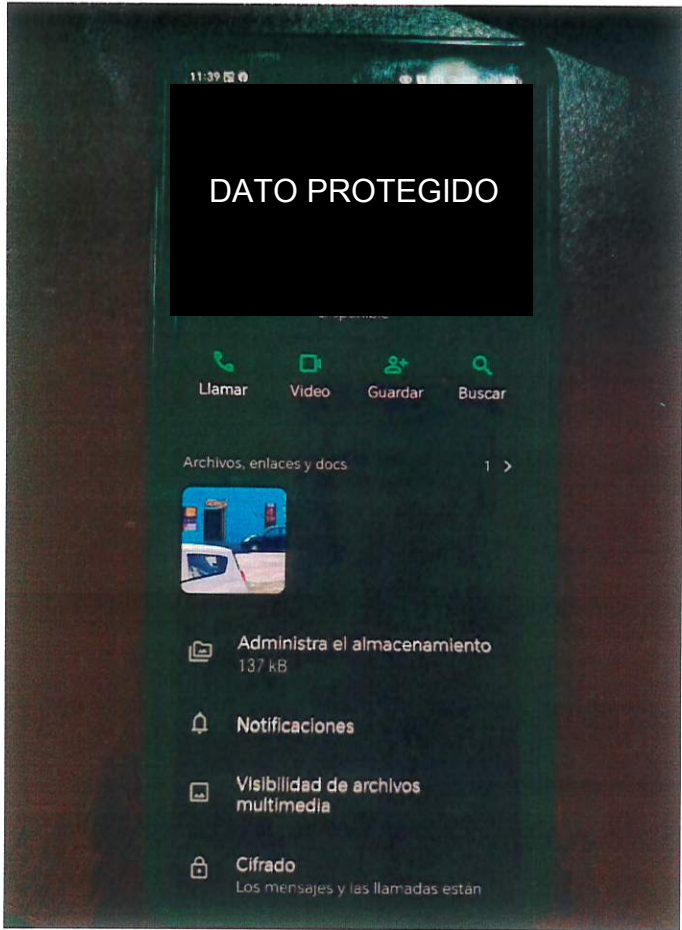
11:39

DATO PROTEGIDO

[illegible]

Llamar
Video
Guardar
Buscar

Archivos, enlaces y docs
1 >

Administra el almacenamiento
137 kB

Notificaciones

Visibilidad de archivos multimedia

Cifrado
Los mensajes y las llamadas están